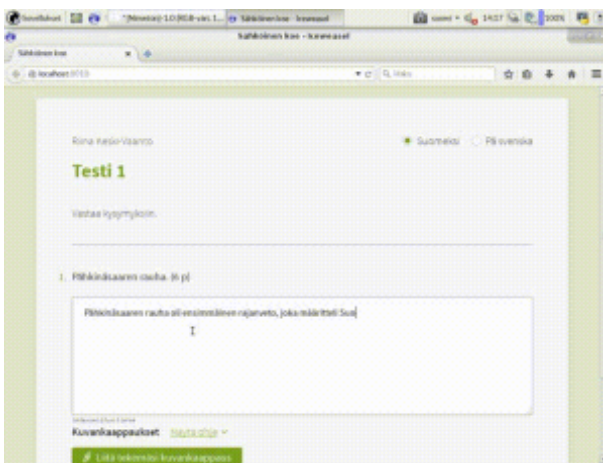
Sovellukset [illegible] *[Nimetön]-10.908-ver.1... Sähköinen koe - kuvaaset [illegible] suomi 14:57 100%

Sähköinen koe - kuvaaset

Sähköinen koe

localhost:8010

Rina Nesio-Vaanto

Suomeksi På svenska

Testi 1

Vastaa kysymyksiin.

1. Pähkinäsaaren rauha. (6 p)

Pähkinäsaaren rauha oli ensimmäinen rajanveto, joka määritteli Suo

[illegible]

Kuvankaappaukset Näytä ohje

Liitä tekemäsi kuvankaappaus